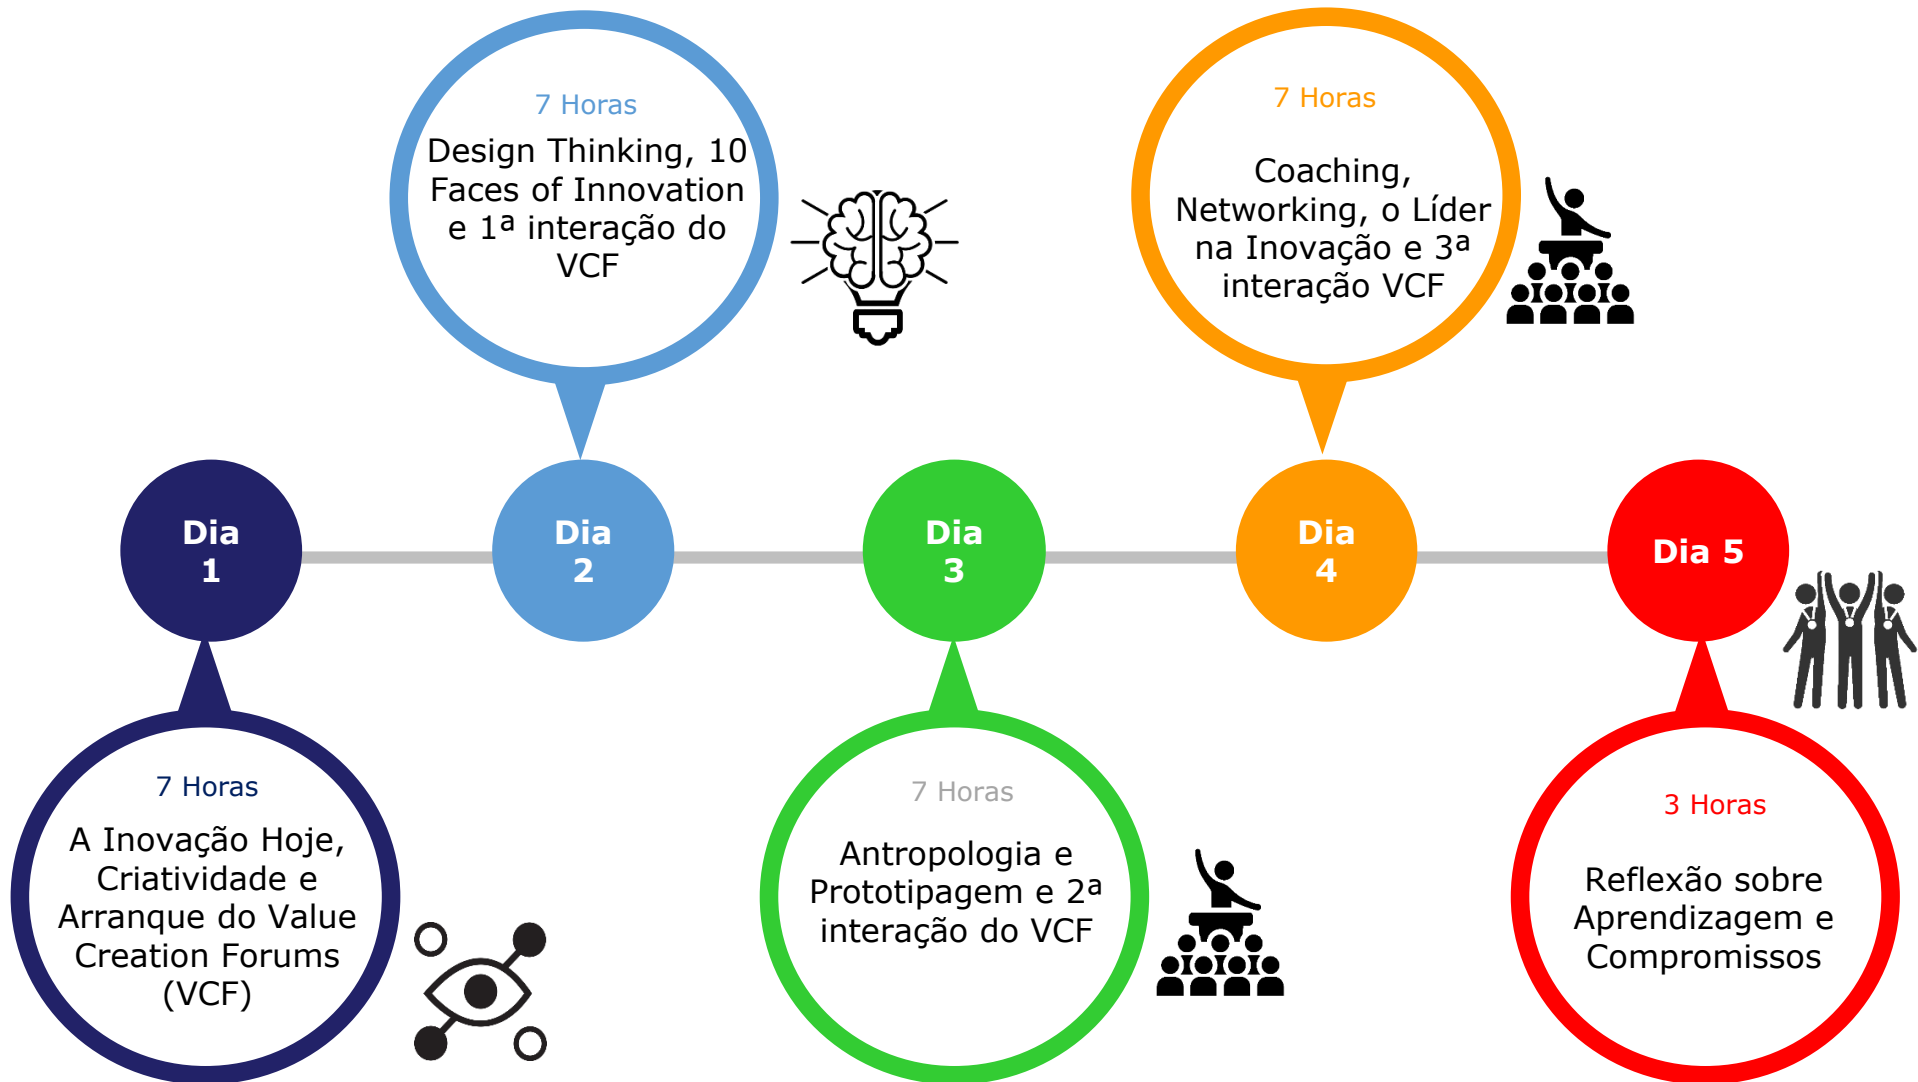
7 Horas
Design Thinking, 10 Faces of Innovation e 1ª interação do VCF

7 Horas
Coaching, Networking, o Líder na Inovação e 3ª interação VCF

Dia 1

Dia 2

Dia 3

Dia 4

Dia 5

7 Horas
A Inovação Hoje, Criatividade e Arranque do Value Creation Forums (VCF)

7 Horas
Antropologia e Prototipagem e 2ª interação do VCF

3 Horas
Reflexão sobre Aprendizagem e Compromissos